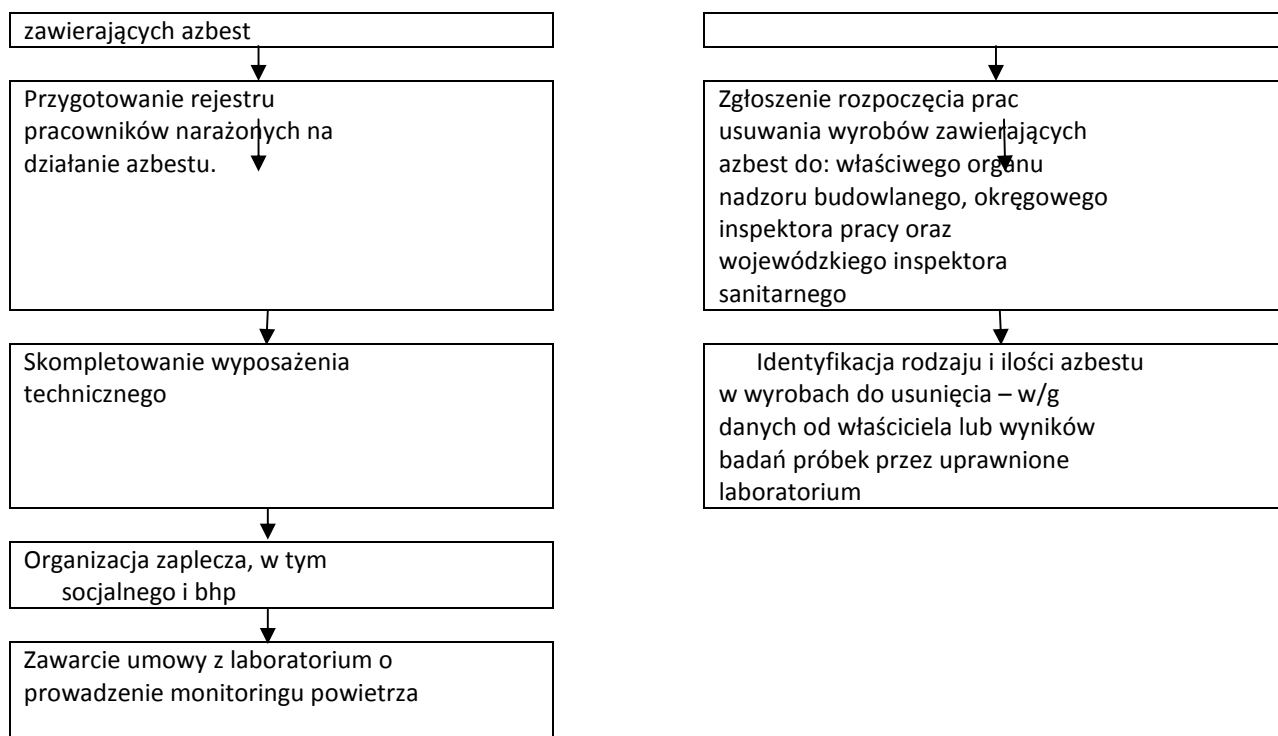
zawierających azbest

Przygotowanie rejestru pracowników narażonych na działanie azbestu.

Skompletowanie wyposażenia technicznego

Organizacja zaplecza, w tym socjalnego i bhp

Zawarcie umowy z laboratorium o prowadzenie monitoringu powietrza

Zgłoszenie rozpoczęcia prac usuwania wyrobów zawierających azbest do: właściwego organu nadzoru budowlanego, okręgowego inspektora pracy oraz wojewódzkiego inspektora sanitarnego

Identyfikacja rodzaju i ilości azbestu w wyrobach do usunięcia – w/g danych od właściciela lub wyników badań próbek przez uprawnione laboratorium